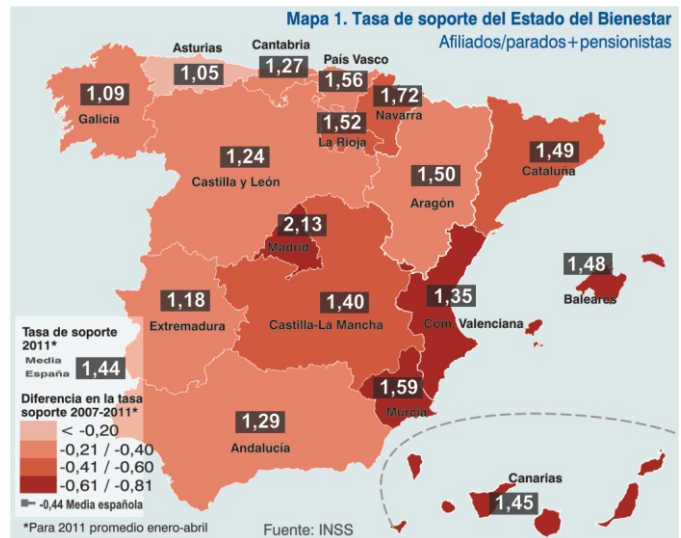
Mapa 1. Tasa de soporte del Estado del Bienestar
Afiliados/parados+pensionistas

Asturias 1,05
Cantabria 1,27
País Vasco 1,56
1,09 Galicia
1,72 Navarra
1,52 La Rioja
1,24 Castilla y León
1,49 Cataluña
1,50 Aragón
2,13 Madrid
1,48 Baleares
1,18 Extremadura
1,40 Castilla-La Mancha
1,35 Com. Valenciana
1,59 Murcia
1,29 Andalucía
Canarias 1,45

Tasa de soporte 2011*
Media España 1,44

Diferencia en la tasa soporte 2007-2011*
< -0,20
-0,21 / -0,40
-0,41 / -0,60
-0,61 / -0,81
-0,44 Media española

*Para 2011 promedio enero-abril

Fuente: INSS